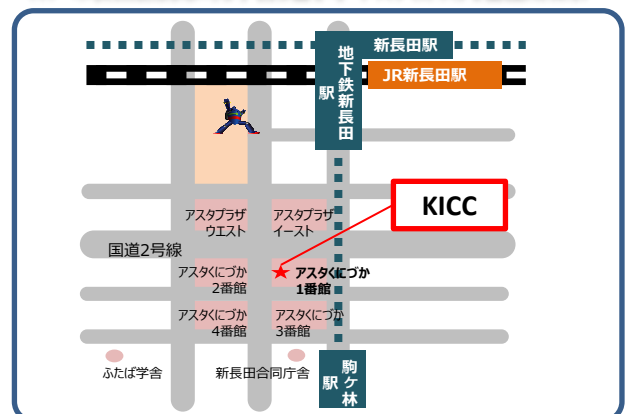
新長田駅

JR新長田駅

地下鉄新長田駅

KICC

アスタプラザウエスト

アスタプラザイースト

国道2号線

アスタくにづか2番館

アスタくにづか1番館

アスタくにづか4番館

アスタくにづか3番館

ふたば学舎

新長田合同庁舎

駒ケ林駅